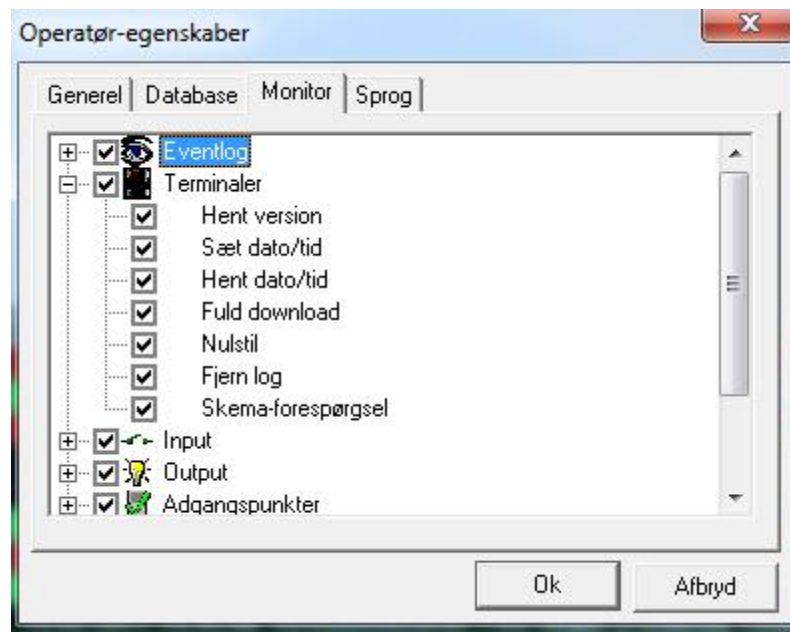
Operatør-egenskaber

Generel | Database | Monitor | Sprog

Eventlog
Terminaler
Hent version
Sæt dato/tid
Hent dato/tid
Fuld download
Nulstil
Fjern log
Skema-forespørgsel
Input
Output
Adgangspunkter

Ok
Afbryd